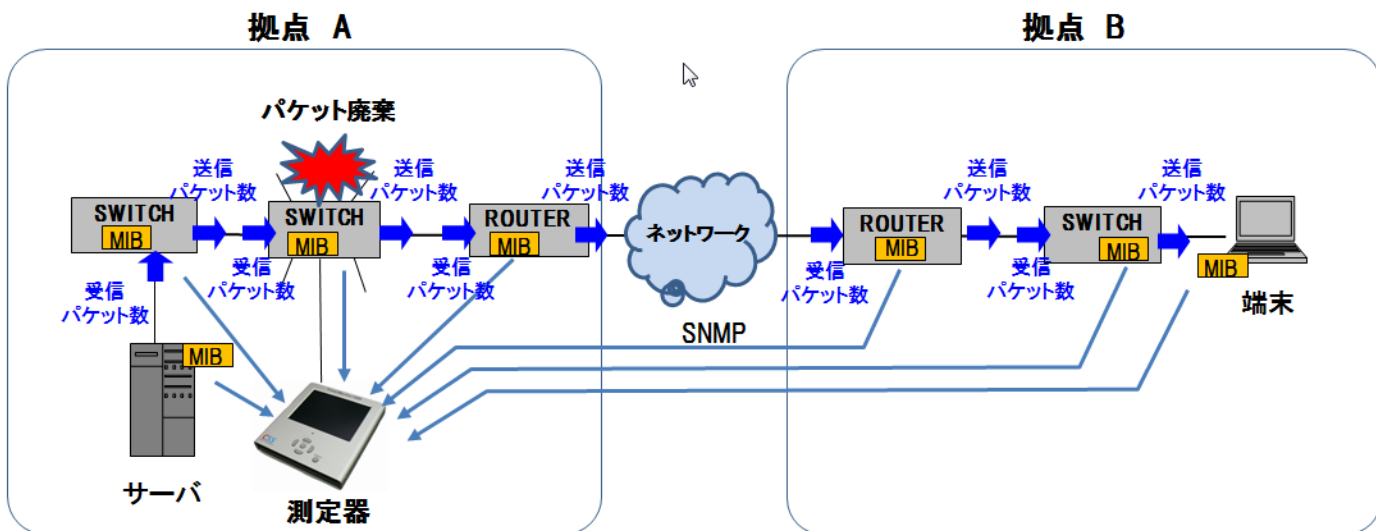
拠点 A

拠点 B

パケット廃棄

送信
パケット数

送信
パケット数

送信
パケット数

送信
パケット数

送信
パケット数

SWITCH
MIB

SWITCH
MIB

ROUTER
MIB

ネットワーク

ROUTER
MIB

SWITCH
MIB

MIB

受信
パケット数

受信
パケット数

受信
パケット数

受信
パケット数

受信
パケット数

端末

SNMP

MIB

サーバ

測定器